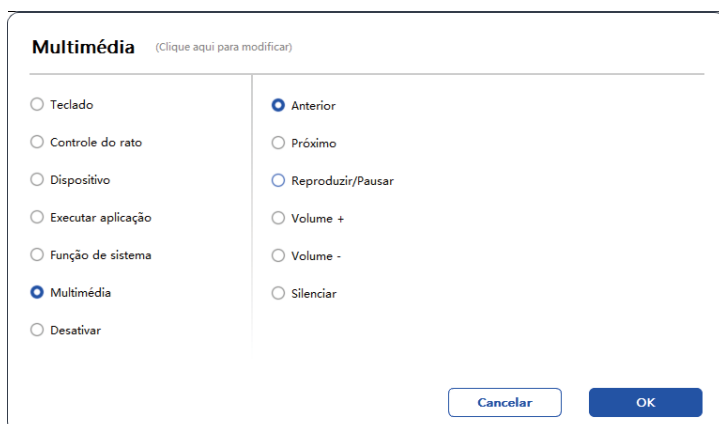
Multimédia (Clique aqui para modificar)

Teclado
Controle do rato
Dispositivo
Executar aplicação
Função de sistema
Multimédia
Desativar

Anterior
Próximo
Reproduzir/Pausar
Volume +
Volume -
Silenciar

Cancelar
OK